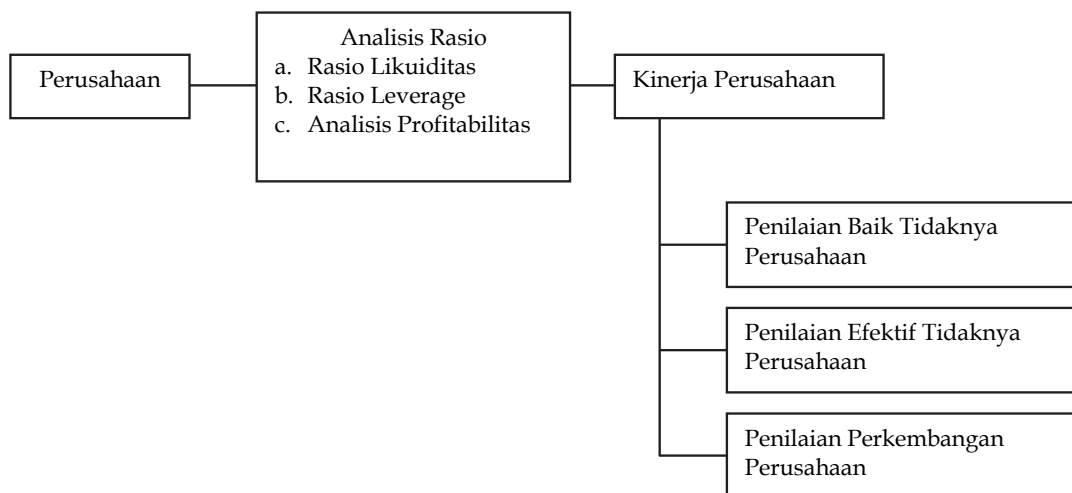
Perusahaan

Analisis Rasio
a. Rasio Likuiditas
b. Rasio Leverage
c. Analisis Profitabilitas

Kinerja Perusahaan

Penilaian Baik Tidaknya Perusahaan

Penilaian Efektif Tidaknya Perusahaan

Penilaian Perkembangan Perusahaan